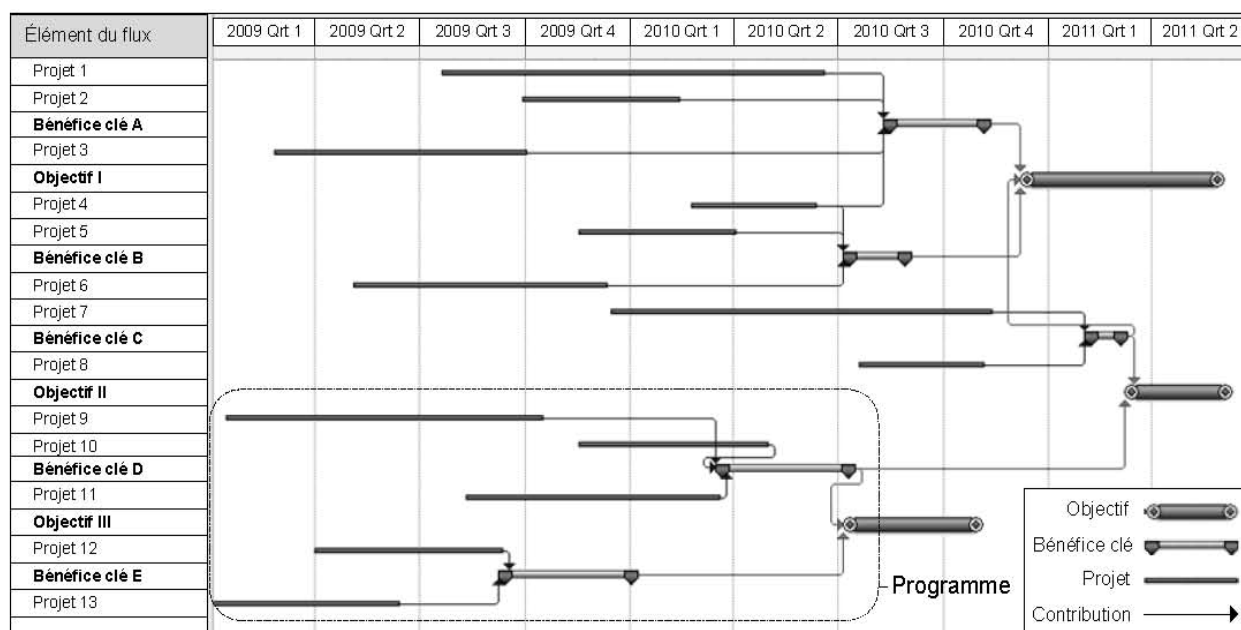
| Élément du flux | 2009 Qrt 1 | 2009 Qrt 2 | 2009 Qrt 3 | 2009 Qrt 4 | 2010 Qrt 1 | 2010 Qrt 2 | 2010 Qrt 3 | 2010 Qrt 4 | 2011 Qrt 1 | 2011 Qrt 2 |
|---|---|---|---|---|---|---|---|---|---|---|
| Projet 1 | | | | | | | | | | |
| Projet 2 | | | | | | | | | | |
| **Bénéfice clé A** | | | | | | | | | | |
| Projet 3 | | | | | | | | | | |
| **Objectif I** | | | | | | | | | | |
| Projet 4 | | | | | | | | | | |
| Projet 5 | | | | | | | | | | |
| **Bénéfice clé B** | | | | | | | | | | |
| Projet 6 | | | | | | | | | | |
| Projet 7 | | | | | | | | | | |
| **Bénéfice clé C** | | | | | | | | | | |
| Projet 8 | | | | | | | | | | |
| **Objectif II** | | | | | | | | | | |
| Projet 9 | | | | | | | | | | |
| Projet 10 | | | | | | | | | | |
| **Bénéfice clé D** | | | | | | | | | | |
| Projet 11 | | | | | | | | | | |
| **Objectif III** | | | | | | | | | | |
| Projet 12 | | | | | | | | | | |
| **Bénéfice clé E** | | | | | | | | | | |
| Projet 13 | | | | | | | | | | |

Programme

Objectif
Bénéfice clé
Projet
Contribution